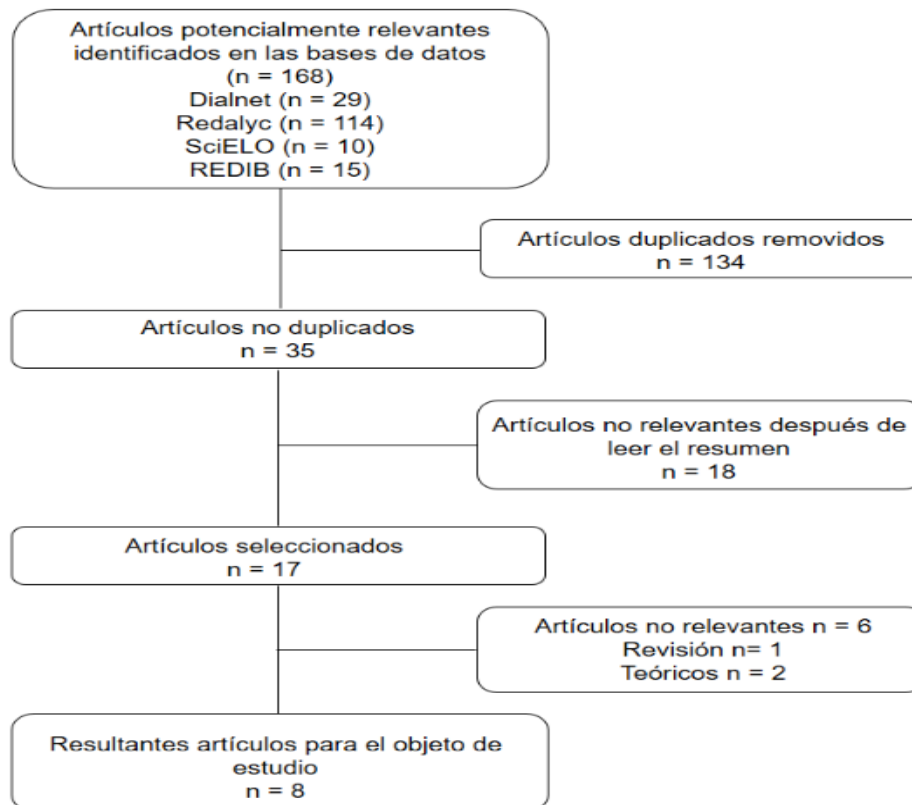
Artículos potencialmente relevantes identificados en las bases de datos
(n = 168)
Dialnet (n = 29)
Redalyc (n = 114)
SciELO (n = 10)
REDIB (n = 15)

Artículos duplicados removidos
n = 134

Artículos no duplicados
n = 35

Artículos no relevantes después de leer el resumen
n = 18

Artículos seleccionados
n = 17

Artículos no relevantes n = 6
Revisión n= 1
Teóricos n = 2

Resultantes artículos para el objeto de estudio
n = 8